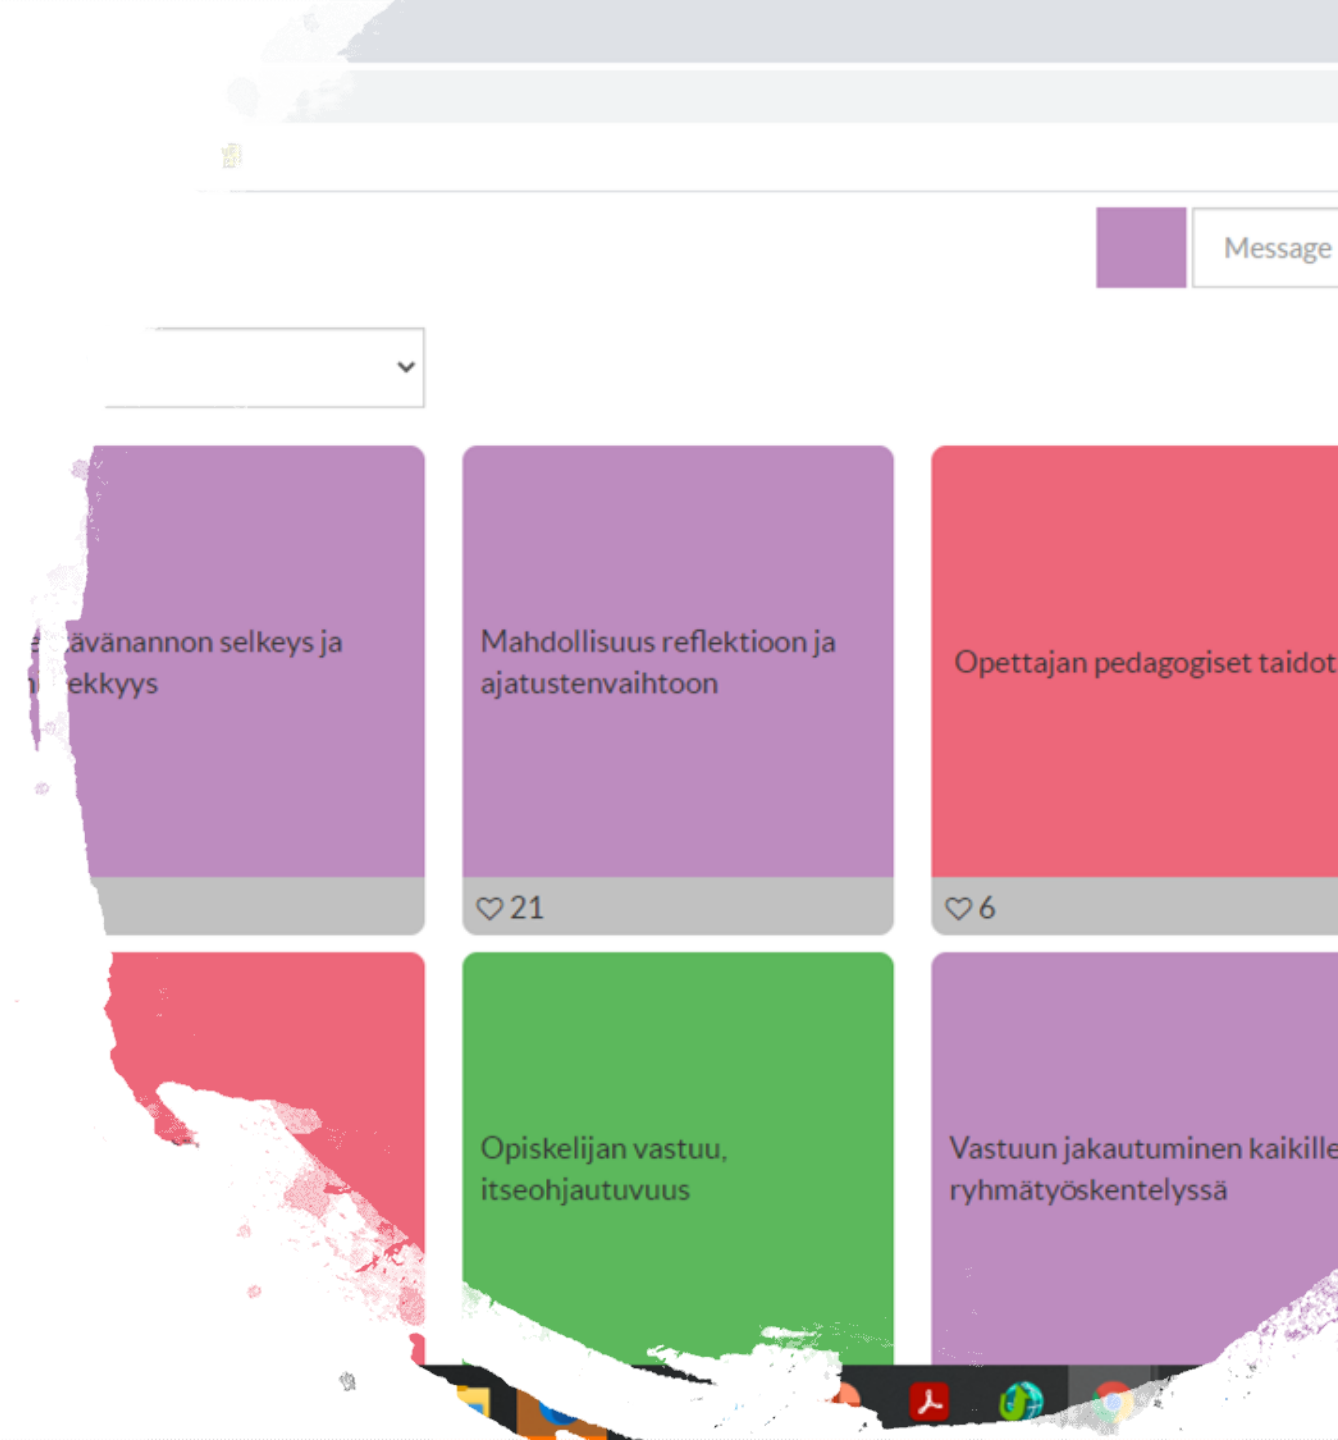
Message

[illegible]ävänannon selkeys ja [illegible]ekkyys

Mahdollisuus reflektioon ja ajatustenvaihtoon

♡ 21

Opettajan pedagogiset taidot

♡ 6

Opiskelijan vastuu, itseohjautuvuus

Vastuun jakautuminen kaikille ryhmätyöskentelyssä